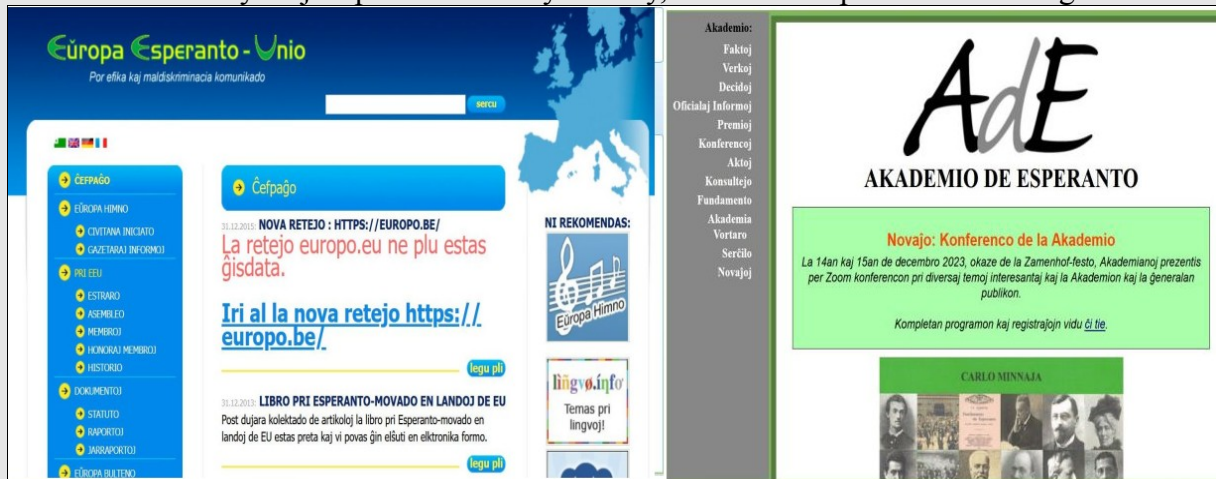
Eŭropa Esperanto - Unio
Por efika kaj maldiskriminacia komunikado

serĉu

ĈEFPAĜO
EŬROPA HIMNO
CIVITANA INICIATO
GAZETARAJ INFORMOJ
PRI EEU
ESTRARO
ASEMBLEO
MEMBROJ
HONORAJ MEMBROJ
HISTORIO
DOKUMENTOJ
STATUTO
RAPORTOJ
JARRAPORTOJ
EŬROPA BULTENO

Ĉefpaĝo

31.12.2015: NOVA RETEJO : HTTPS://EUROPO.BE/
La retejo europo.eu ne plu estas ĝisdata.

Iri al la nova retejo https://europo.be/

legu pli

31.12.2015: LIBRO PRI ESPERANTO-MOVADO EN LANDOJ DE EU
Post dujara kolektado de artikoloj la libro pri Esperanto-movado en landoj de EU estas preta kaj vi povas ĝin elŝuti en elktronika formo.

legu pli

NI REKOMENDAS:
Eŭropa Himno
lingvo.info
Temas pri lingvoj!

Akademio:
Faktoj
Verkoj
Decidoj
Oficialaj Informoj
Premioj
Konferencoj
Aktoj
Konsultejo
Fundamento
Akademia Vortaro
Serĉilo
Novajoj

AdE
AKADEMIO DE ESPERANTO

Novajo: Konferenco de la Akademio
La 14an kaj 15an de decembro 2023, okaze de la Zamenhof-festo, Akademianoj prezentis per Zoom konferencon pri diversaj temoj interesantaj kaj la Akademion kaj la ĝeneralan publikon.

Kompletan programon kaj registraĵojn vidu ĉi tie.

CARLO MINNAJA